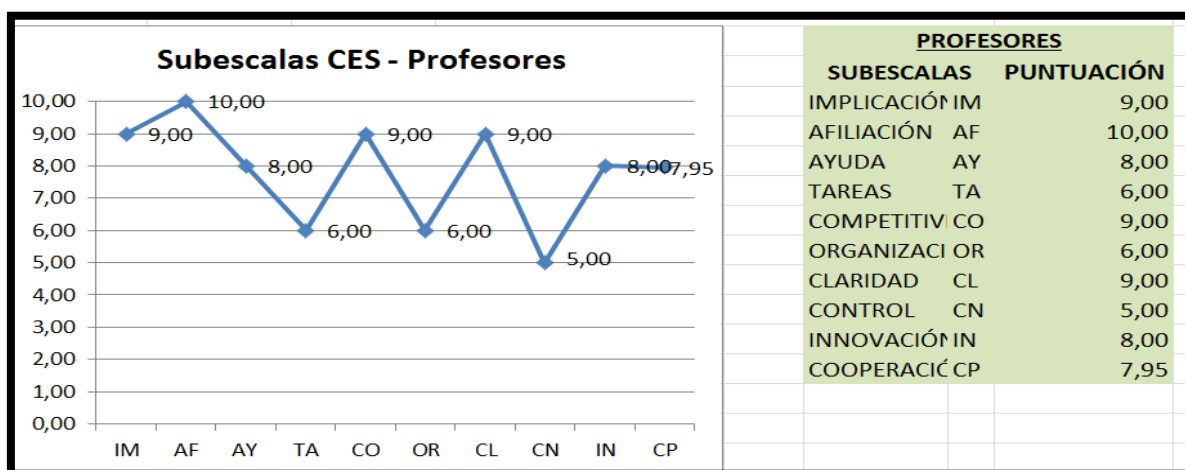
Subescalas CES - Profesores

10,00
9,00
8,00
7,00
6,00
5,00
4,00
3,00
2,00
1,00
0,00

IM AF AY TA CO OR CL CN IN CP

9,00 10,00 8,00 6,00 9,00 6,00 9,00 5,00 8,00 7,95

| PROFESORES | | |
|---|---|---|
| SUBESCALAS | | PUNTUACIÓN |
| IMPLICACIÓN | IM | 9,00 |
| AFILIACIÓN | AF | 10,00 |
| AYUDA | AY | 8,00 |
| TAREAS | TA | 6,00 |
| COMPETITIVI | CO | 9,00 |
| ORGANIZACI | OR | 6,00 |
| CLARIDAD | CL | 9,00 |
| CONTROL | CN | 5,00 |
| INNOVACIÓN | IN | 8,00 |
| COOPERACIÓ | CP | 7,95 |